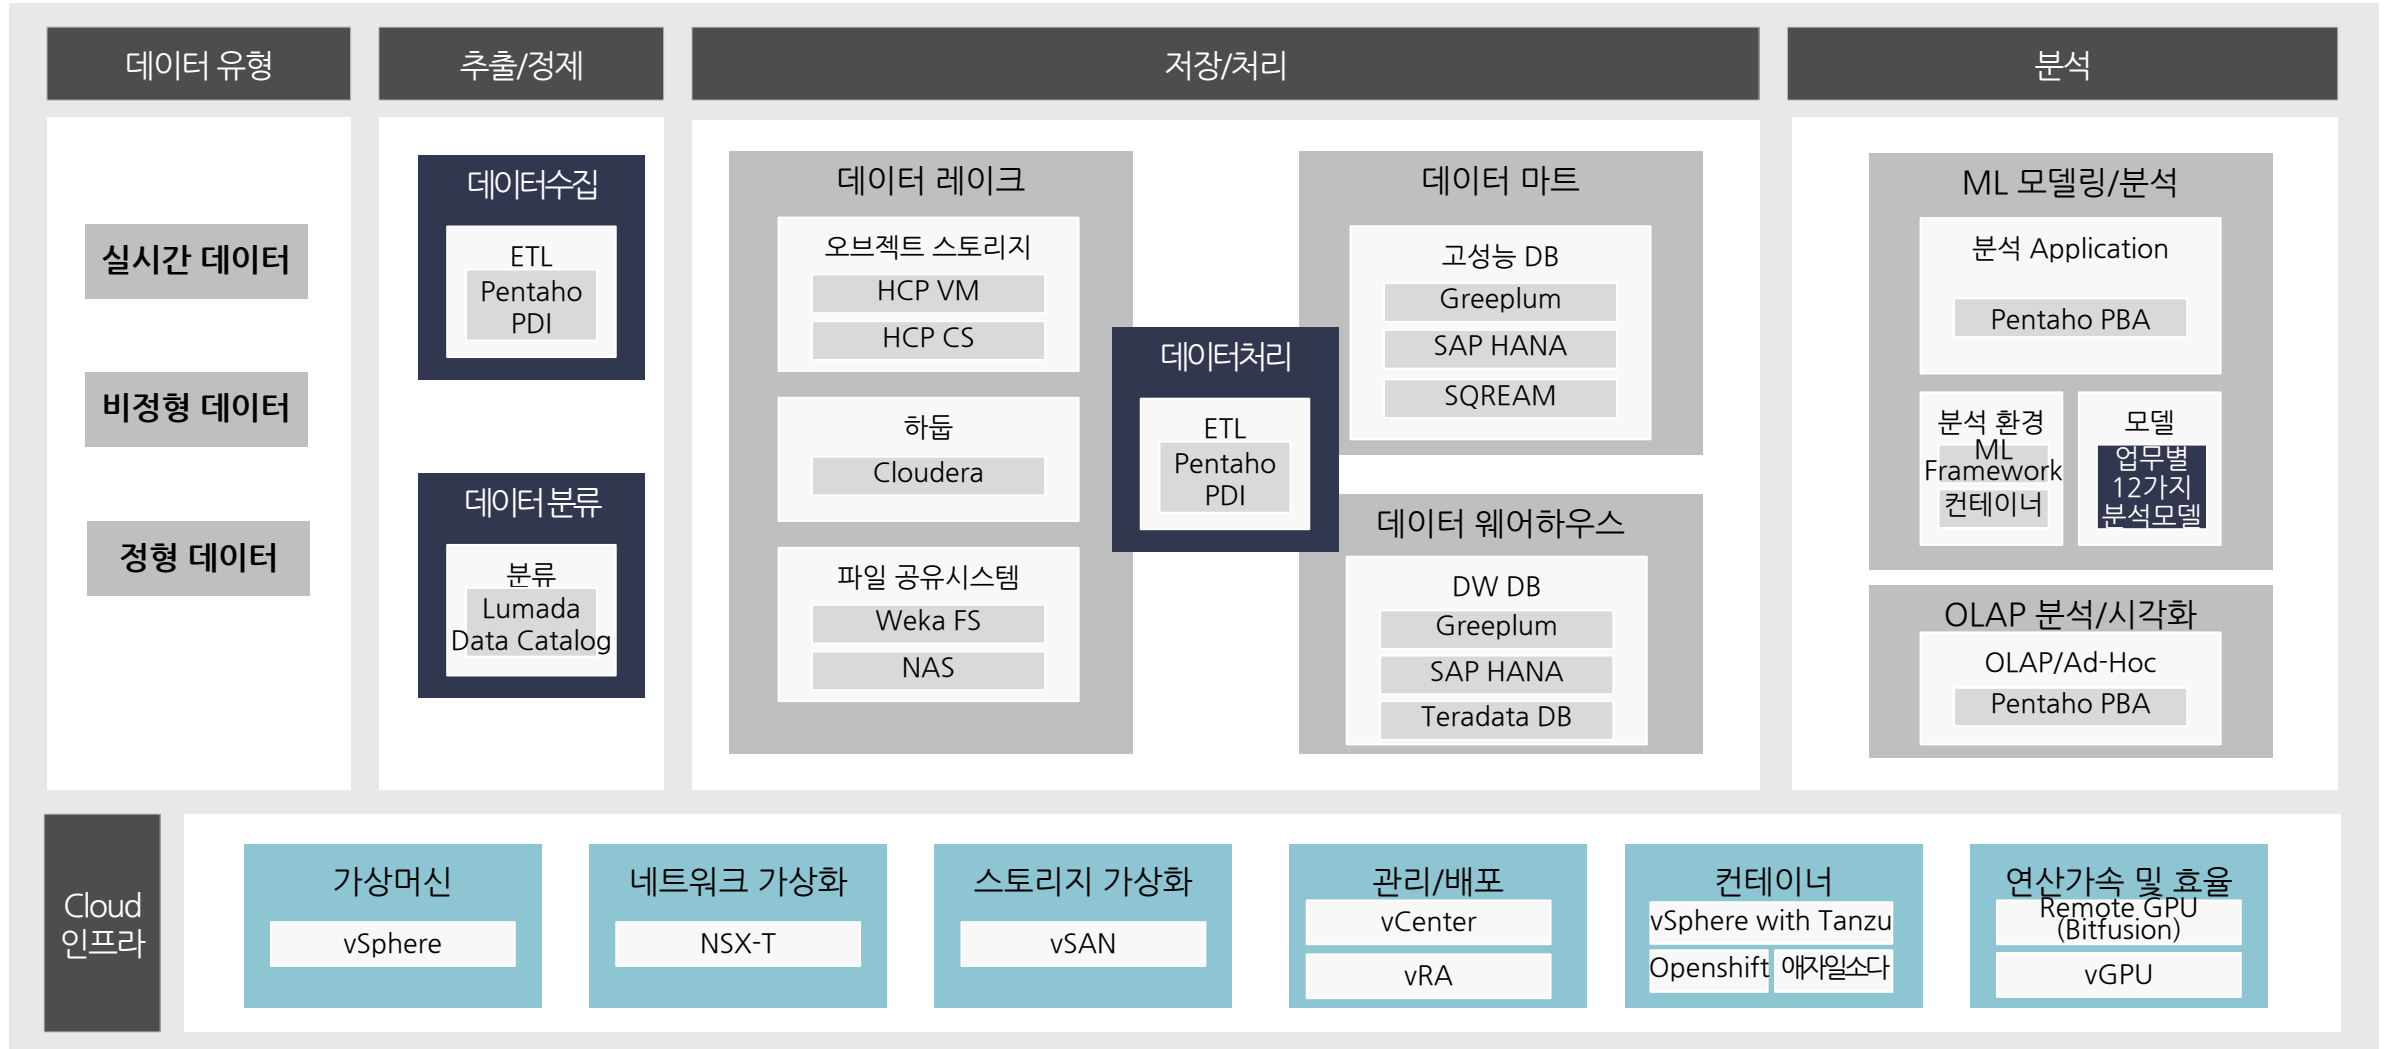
데이터 유형

실시간 데이터

비정형 데이터

정형 데이터

추출/정제

데이터수집

ETL

Pentaho PDI

데이터분류

분류

Lumada Data Catalog

저장/처리

데이터 레이크

오브젝트 스토리지

HCP VM

HCP CS

하둡

Cloudera

파일 공유시스템

Weka FS

NAS

데이터처리

ETL

Pentaho PDI

데이터 마트

고성능 DB

Greeplum

SAP HANA

SQREAM

데이터 웨어하우스

DW DB

Greeplum

SAP HANA

Teradata DB

분석

ML 모델링/분석

분석 Application

Pentaho PBA

분석 환경

ML Framework

컨테이너

모델

업무별 12가지 분석모델

OLAP 분석/시각화

OLAP/Ad-Hoc

Pentaho PBA

Cloud 인프라

가상머신

vSphere

네트워크 가상화

NSX-T

스토리지 가상화

vSAN

관리/배포

vCenter

vRA

컨테이너

vSphere with Tanzu

Openshift

애자일소다

연산가속 및 효율

Remote GPU (Bitfusion)

vGPU